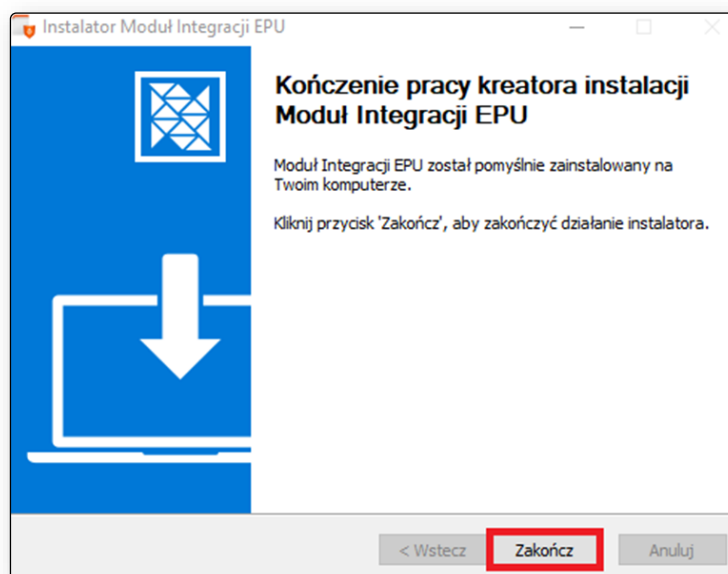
Instalator Moduł Integracji EPU

Kończenie pracy kreatora instalacji Moduł Integracji EPU

Moduł Integracji EPU został pomyślnie zainstalowany na Twoim komputerze.

Kliknij przycisk 'Zakończ', aby zakończyć działanie instalatora.

< Wstecz
Zakończ
Anuluj